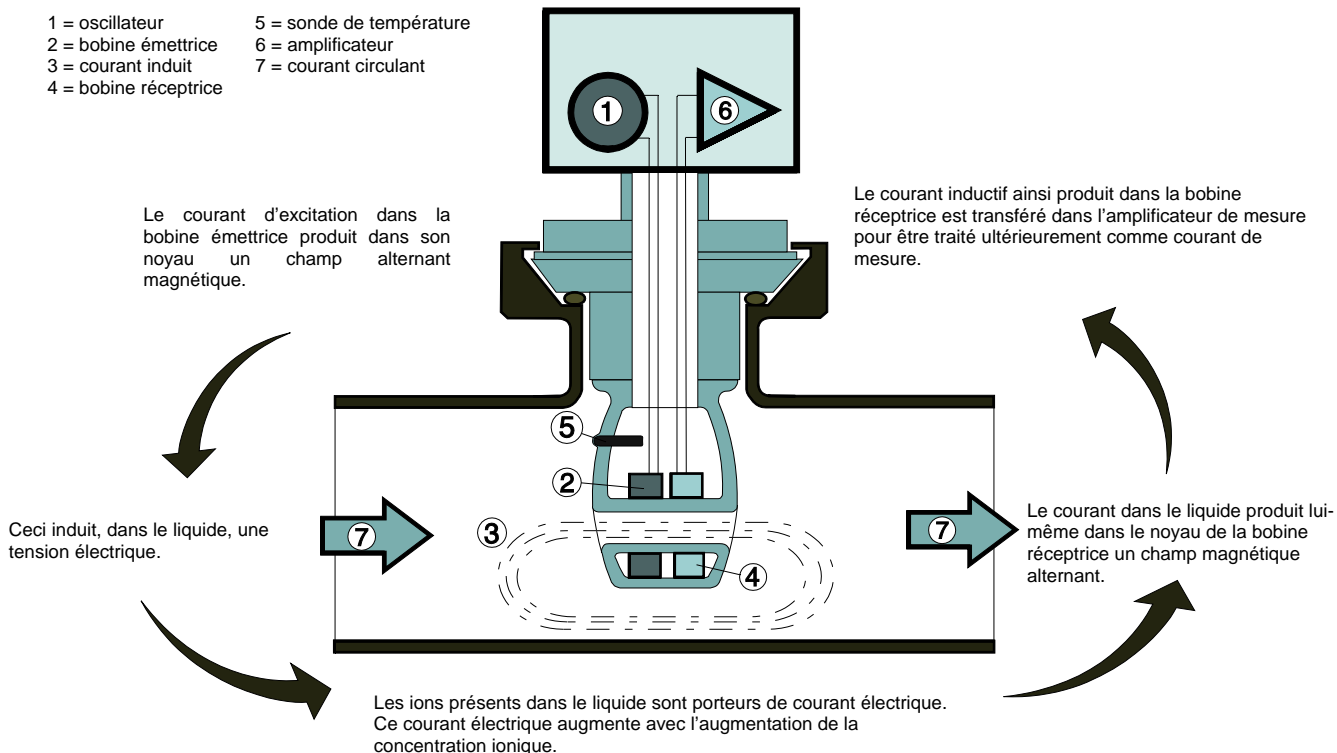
1 = oscillateur
2 = bobine émettrice
3 = courant induit
4 = bobine réceptrice

5 = sonde de température
6 = amplificateur
7 = courant circulant

1

6

Le courant d'excitation dans la bobine émettrice produit dans son noyau un champ alternant magnétique.

Le courant inductif ainsi produit dans la bobine réceptrice est transféré dans l'amplificateur de mesure pour être traité ultérieurement comme courant de mesure.

5

2

Ceci induit, dans le liquide, une tension électrique.

7

3

4

7

Le courant dans le liquide produit luimême dans le noyau de la bobine réceptrice un champ magnétique alternant.

Les ions présents dans le liquide sont porteurs de courant électrique. Ce courant électrique augmente avec l'augmentation de la concentration ionique.